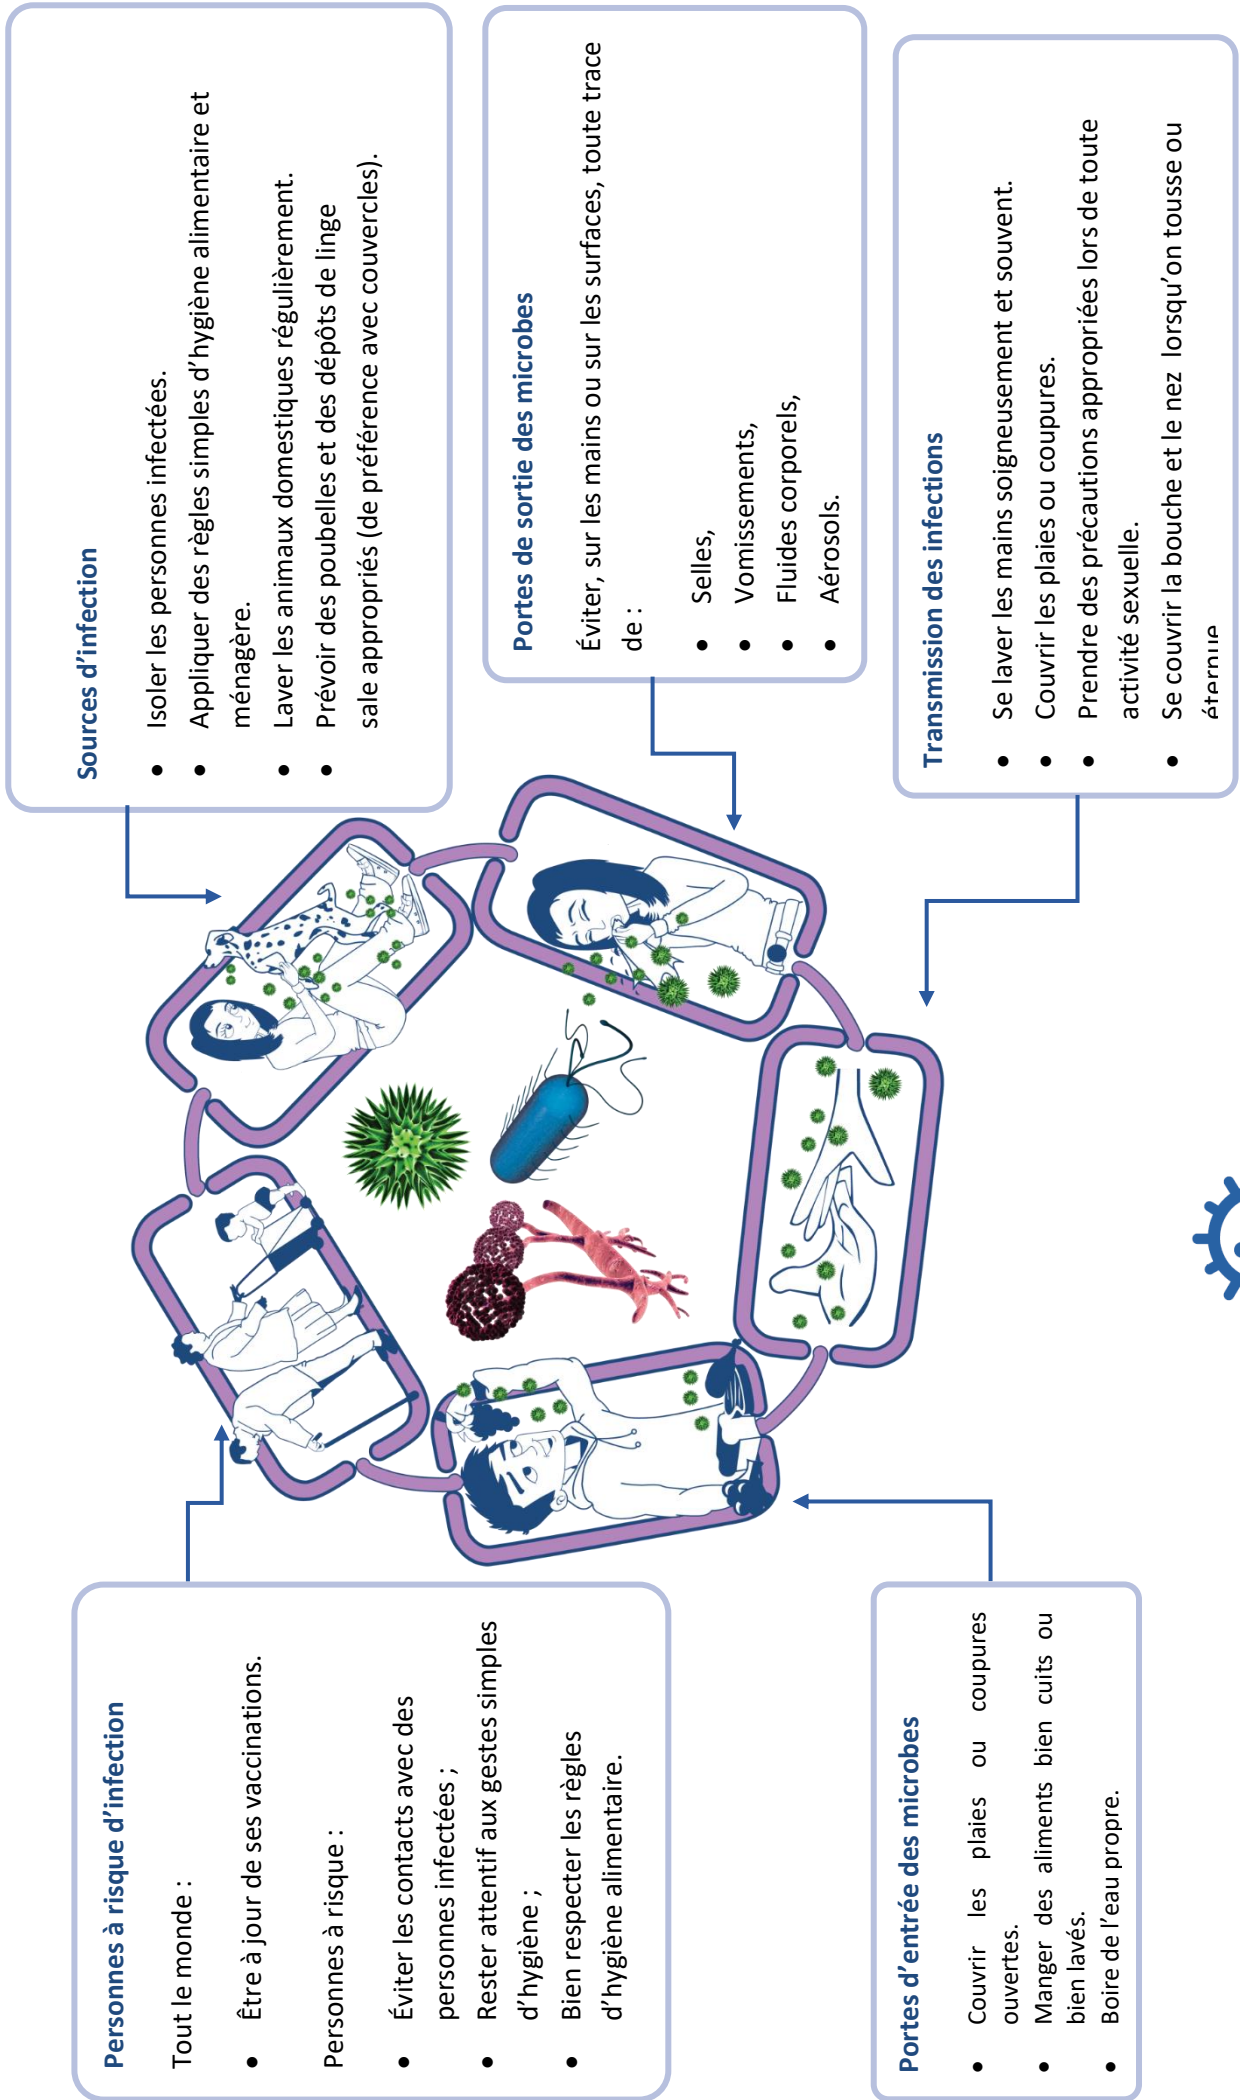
Sources d'infection

- Isoler les personnes infectées.
- Appliquer des règles simples d'hygiène alimentaire et ménagère.
- Laver les animaux domestiques régulièrement.
- Prévoir des poubelles et des dépôts de linge sale appropriés (de préférence avec couvercles).

Portes de sortie des microbes

Éviter, sur les mains ou sur les surfaces, toute trace de :

- Selles,
- Vomissements,
- Fluides corporels,
- Aérosols.

Transmission des infections

- Se laver les mains soigneusement et souvent.
- Couvrir les plaies ou coupures.
- Prendre des précautions appropriées lors de toute activité sexuelle.
- Se couvrir la bouche et le nez lorsqu'on tousse ou éternue

Personnes à risque d'infection

Tout le monde :

- Être à jour de ses vaccinations.

Personnes à risque :

- Éviter les contacts avec des personnes infectées ;
- Rester attentif aux gestes simples d'hygiène ;
- Bien respecter les règles d'hygiène alimentaire.

Portes d'entrée des microbes

- Couvrir les plaies ou coupures ouvertes.
- Manger des aliments bien cuits ou bien lavés.
- Boire de l'eau propre.